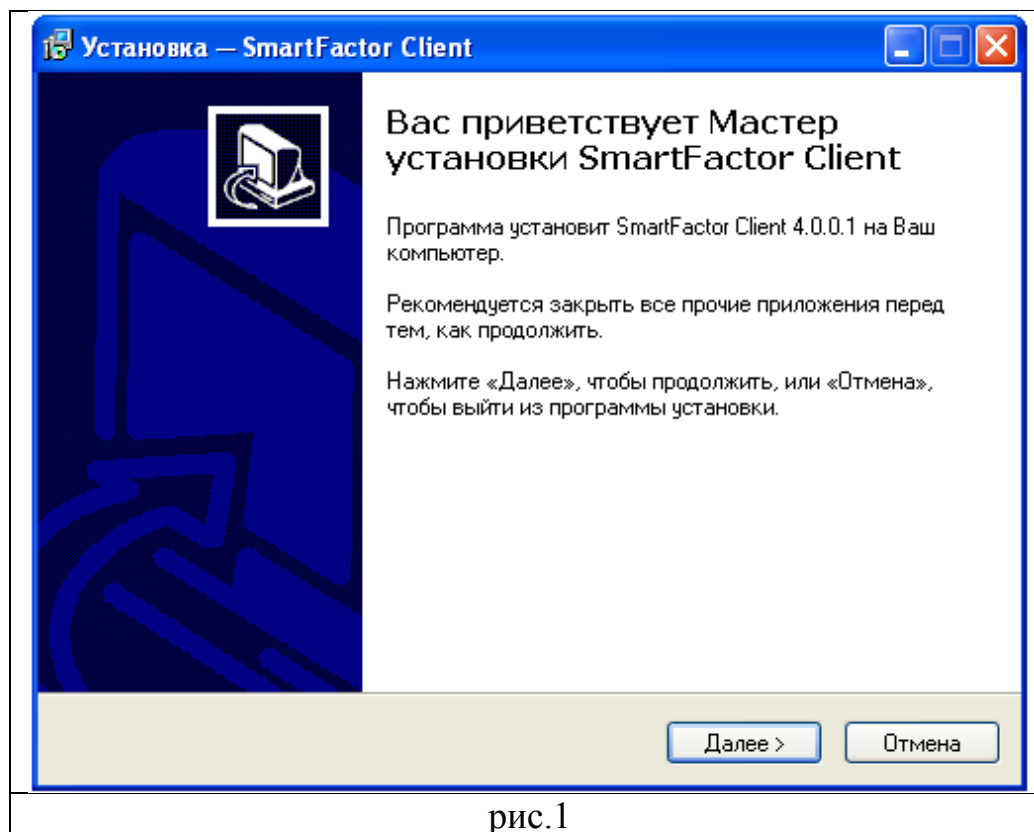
Установка — SmartFactor Client

Вас приветствует Мастер установки SmartFactor Client

Программа установит SmartFactor Client 4.0.0.1 на Ваш компьютер.

Рекомендуется закрыть все прочие приложения перед тем, как продолжить.

Нажмите «Далее», чтобы продолжить, или «Отмена», чтобы выйти из программы установки.

Далее >

Отмена

рис.1